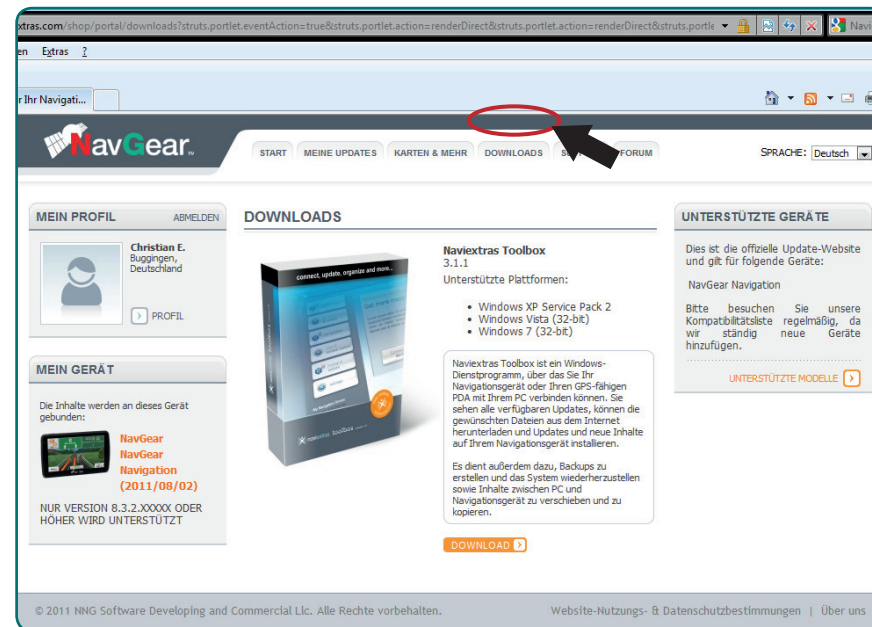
xtras.com/shop/portal/downloads?struts.portlet.eventAction=true&struts.portlet.action=renderDirect&struts.portlet.action=renderDirect&struts.portle

en Extras ?

r Ihr Navigati...

NavGear

START | MEINE UPDATES | KARTEN & MEHR | DOWNLOADS | S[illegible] | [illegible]FORUM

SPRACHE: Deutsch

MEIN PROFIL ABMELDEN

Christian E.
Buggingen, Deutschland

PROFIL

MEIN GERÄT

Die Inhalte werden an dieses Gerät gebunden:

NavGear NavGear Navigation (2011/08/02)

NUR VERSION 8.3.2.XXXXX ODER HÖHER WIRD UNTERSTÜTZT

DOWNLOADS

Naviextras Toolbox
3.1.1
Unterstützte Plattformen:

• Windows XP Service Pack 2
• Windows Vista (32-bit)
• Windows 7 (32-bit)

Naviextras Toolbox ist ein Windows-Dienstprogramm, welches das Sie Ihr Navigationsgerät oder Ihren GPS-fähigen PDA mit Ihrem PC verbinden können. Sie sehen alle verfügbaren Updates, können die gewünschten Dateien aus dem Internet herunterladen und Updates und neue Inhalte auf Ihrem Navigationsgerät installieren.

Es dient außerdem dazu, Backups zu erstellen und das System wiederherzustellen sowie Inhalte zwischen PC und Navigationsgerät zu verschieben und zu kopieren.

DOWNLOAD

UNTERSTÜTZTE GERÄTE

Dies ist die offizielle Update-Website und gilt für folgende Geräte:

NavGear Navigation

Bitte besuchen Sie unsere Kompatibilitätsliste regelmäßig, da wir ständig neue Geräte hinzufügen.

UNTERSTÜTZTE MODELLE

© 2011 NNG Software Developing and Commercial Llc. Alle Rechte vorbehalten.

Website-Nutzungs- & Datenschutzbestimmungen | Über uns